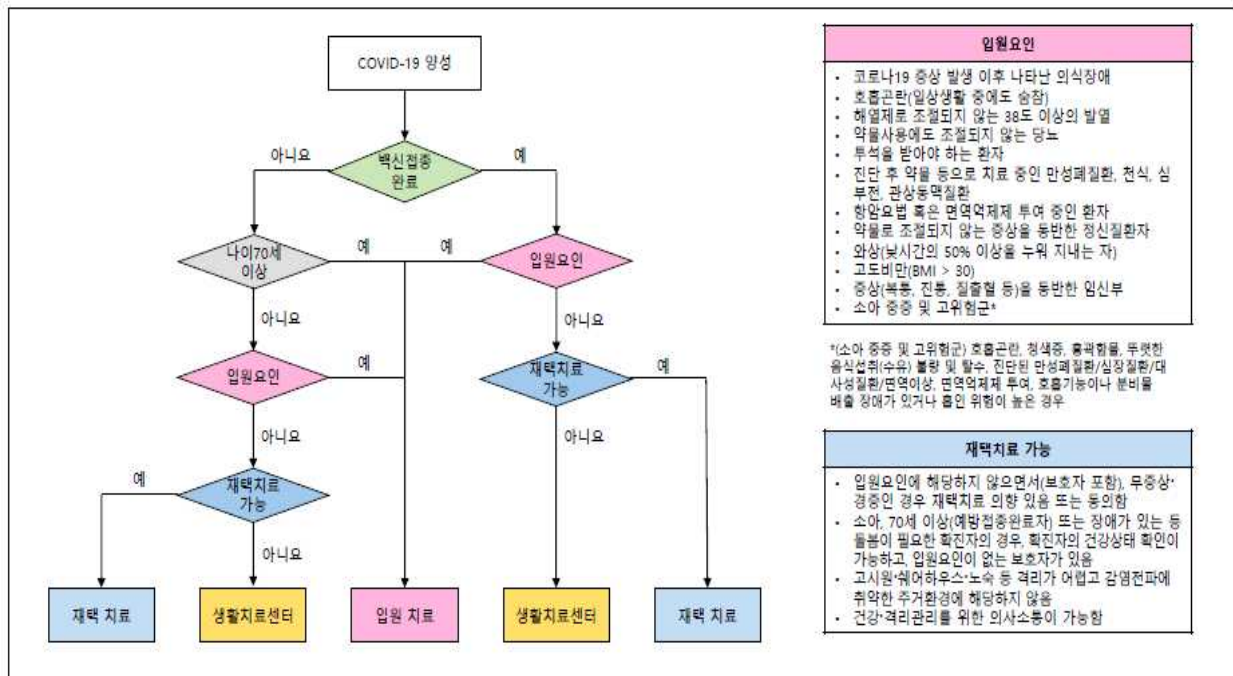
COVID-19 양성

백신접종 완료

아니요

예

나이70세 이상

예

예

입원요인

아니요

아니요

입원요인

예

재택치료 가능

예

아니요

아니요

예

재택치료 가능

아니요

재택 치료

생활치료센터

입원 치료

생활치료센터

재택 치료

입원요인

• 코로나19 증상 발생 이후 나타난 의식장애
• 호흡곤란(일상생활 중에도 숨참)
• 해열제로 조절되지 않는 38도 이상의 발열
• 약물사용에도 조절되지 않는 당뇨
• 투석을 받아야 하는 환자
• 진단 후 약물 등으로 치료 중인 만성폐질환, 천식, 심부전, 관상동맥질환
• 항암요법 혹은 면역억제제 투여 중인 환자
• 약물로 조절되지 않는 증상을 동반한 정신질환자
• 와상(낮시간의 50% 이상을 누워 지내는 자)
• 고도비만(BMI > 30)
• 증상(복통, 진통, 질출혈 등)을 동반한 임신부
• 소아 중증 및 고위험군*

*(소아 중증 및 고위험군) 호흡곤란, 청색증, 흉곽함몰, 뚜렷한 음식섭취(수유) 불량 및 탈수, 진단된 만성폐질환/심장질환/대사성질환/면역이상, 면역억제제 투여, 호흡기능이나 분비물 배출 장애가 있거나 흡인 위험이 높은 경우

재택치료 가능

• 입원요인에 해당하지 않으면서(보호자 포함), 무증상·경증인 경우 재택치료 의향 있음 또는 동의함
• 소아, 70세 이상(예방접종완료자) 또는 장애가 있는 등 돌봄이 필요한 확진자의 경우, 확진자의 건강상태 확인이 가능하고, 입원요인이 없는 보호자가 있음
• 고시원·쉐어하우스·노숙 등 격리가 어렵고 감염전파에 취약한 주거환경에 해당하지 않음
• 건강·격리관리를 위한 의사소통이 가능함